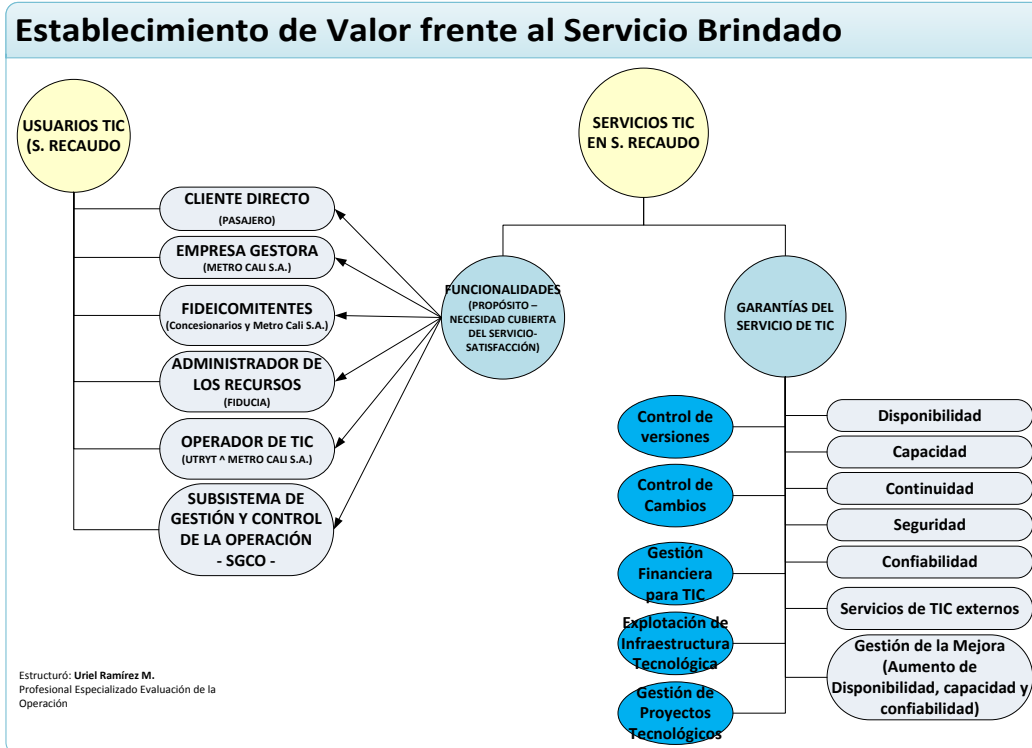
Establecimiento de Valor frente al Servicio Brindado

USUARIOS TIC (S. RECAUDO

SERVICIOS TIC EN S. RECAUDO

CLIENTE DIRECTO
(PASAJERO)

EMPRESA GESTORA
(METRO CALI S.A.)

FIDEICOMITENTES
(Concesionarios y Metro Cali S.A.)

ADMINISTRADOR DE LOS RECURSOS
(FIDUCIA)

OPERADOR DE TIC
(UTRYT ^ METRO CALI S.A.)

SUBSISTEMA DE GESTIÓN Y CONTROL DE LA OPERACIÓN - SGCO -

FUNCIONALIDADES
(PROPÓSITO – NECESIDAD CUBIERTA DEL SERVICIO- SATISFACCIÓN)

GARANTÍAS DEL SERVICIO DE TIC

Control de versiones

Control de Cambios

Gestión Financiera para TIC

Explotación de Infraestructura Tecnológica

Gestión de Proyectos Tecnológicos

Disponibilidad

Capacidad

Continuidad

Seguridad

Confiabilidad

Servicios de TIC externos

Gestión de la Mejora (Aumento de Disponibilidad, capacidad y confiabilidad)

Estructuró: Uriel Ramírez M.
Profesional Especializado Evaluación de la Operación